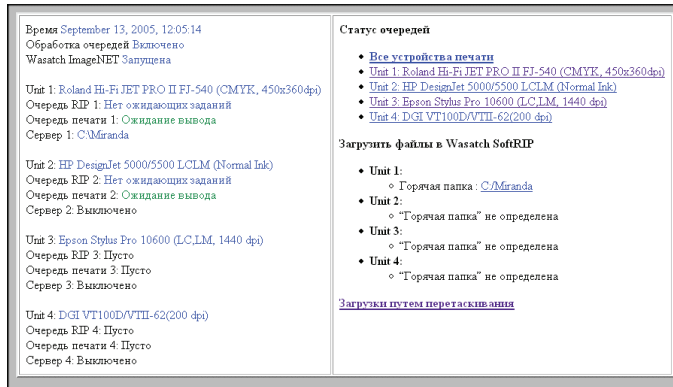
Время September 13, 2005, 12:05:14
Обработка очередей Включено
Wasatch ImageNET Запущена

Unit 1: Roland Hi-Fi JET PRO II FJ-540 (CMYK, 450x360dpi)
Очередь RIP 1: Нет ожидающих заданий
Очередь печати 1: Ожидание вывода
Сервер 1: C:\Miranda

Unit 2: HP DesignJet 5000/5500 LCLM (Normal Ink)
Очередь RIP 2: Нет ожидающих заданий
Очередь печати 2: Ожидание вывода
Сервер 2: Выключено

Unit 3: Epson Stylus Pro 10600 (LC,LM, 1440 dpi)
Очередь RIP 3: Пусто
Очередь печати 3: Пусто
Сервер 3: Выключено

Unit 4: DGI VT100D/VTII-62(200 dpi)
Очередь RIP 4: Пусто
Очередь печати 4: Пусто
Сервер 4: Выключено

Статус очередей

- Все устройства печати
- Unit 1: Roland Hi-Fi JET PRO II FJ-540 (CMYK, 450x360dpi)
- Unit 2: HP DesignJet 5000/5500 LCLM (Normal Ink)
- Unit 3: Epson Stylus Pro 10600 (LC,LM, 1440 dpi)
- Unit 4: DGI VT100D/VTII-62(200 dpi)

Загрузить файлы в Wasatch SoftRIP

- Unit 1:
  - Горячая папка : C:/Miranda
- Unit 2:
  - "Горячая папка" не определена
- Unit 3:
  - "Горячая папка" не определена
- Unit 4:
  - "Горячая папка" не определена

Загрузки путем перетаскивания